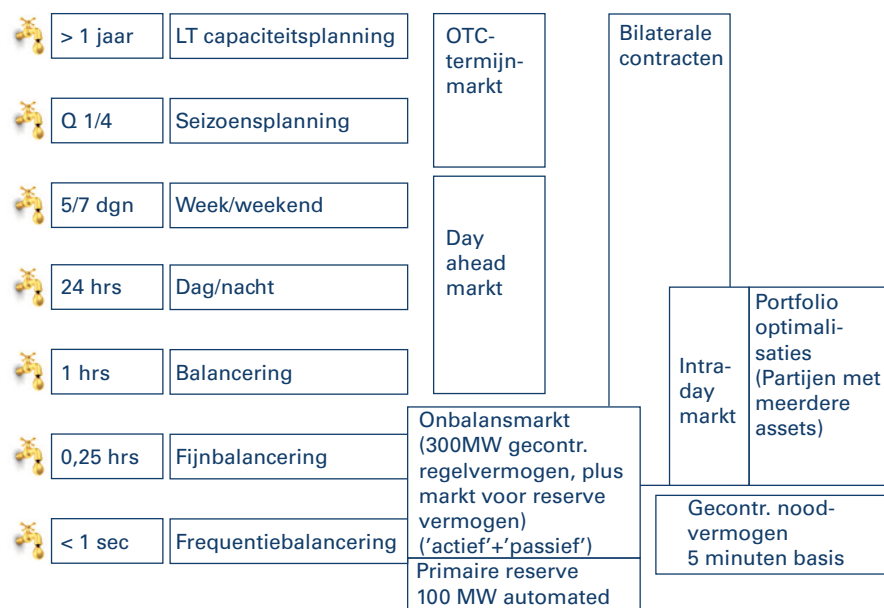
| | |
|---|---|
| > 1 jaar | LT capaciteitsplanning |
| Q 1/4 | Seizoensplanning |
| 5/7 dgn | Week/weekend |
| 24 hrs | Dag/nacht |
| 1 hrs | Balancering |
| 0,25 hrs | Fijnbalancering |
| < 1 sec | Frequentiebalancering |

OTC-termijnmarkt

Day ahead markt

Bilaterale contracten

Intraday markt

Portfolio optimalisaties (Partijen met meerdere assets)

Onbalansmarkt (300MW gecontr. regelvermogen, plus markt voor reserve vermogen) ('actief'+'passief')

Gecontr. noodvermogen 5 minuten basis

Primaire reserve 100 MW automated